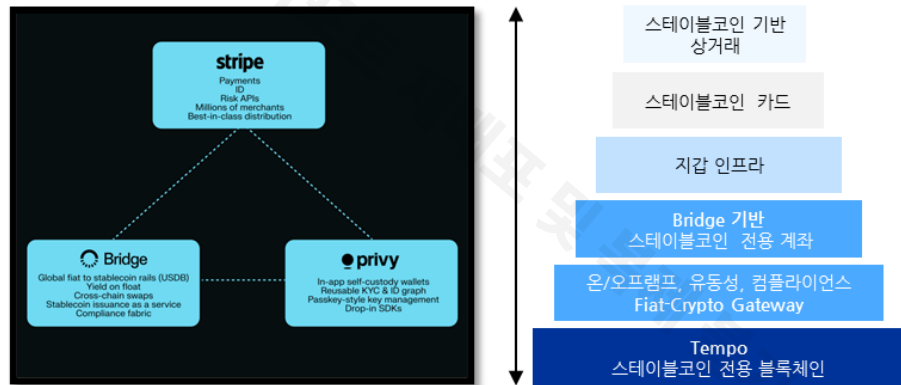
stripe
Payments
ID
Risk APIs
Millions of merchants
Best-in-class distribution

Bridge
Global fiat to stablecoin rails (USDB)
Yield on float
Cross-chain swaps
Stablecoin issuance as a service
Compliance fabric

privy
In-app self-custody wallets
Reusable KYC & ID graph
Passkey-style key management
Drop-in SDKs

스테이블코인 기반 상거래

스테이블코인 카드

지갑 인프라

Bridge 기반
스테이블코인 전용 계좌

온/오프램프, 유동성, 컴플라이언스
Fiat-Crypto Gateway

Tempo
스테이블코인 전용 블록체인